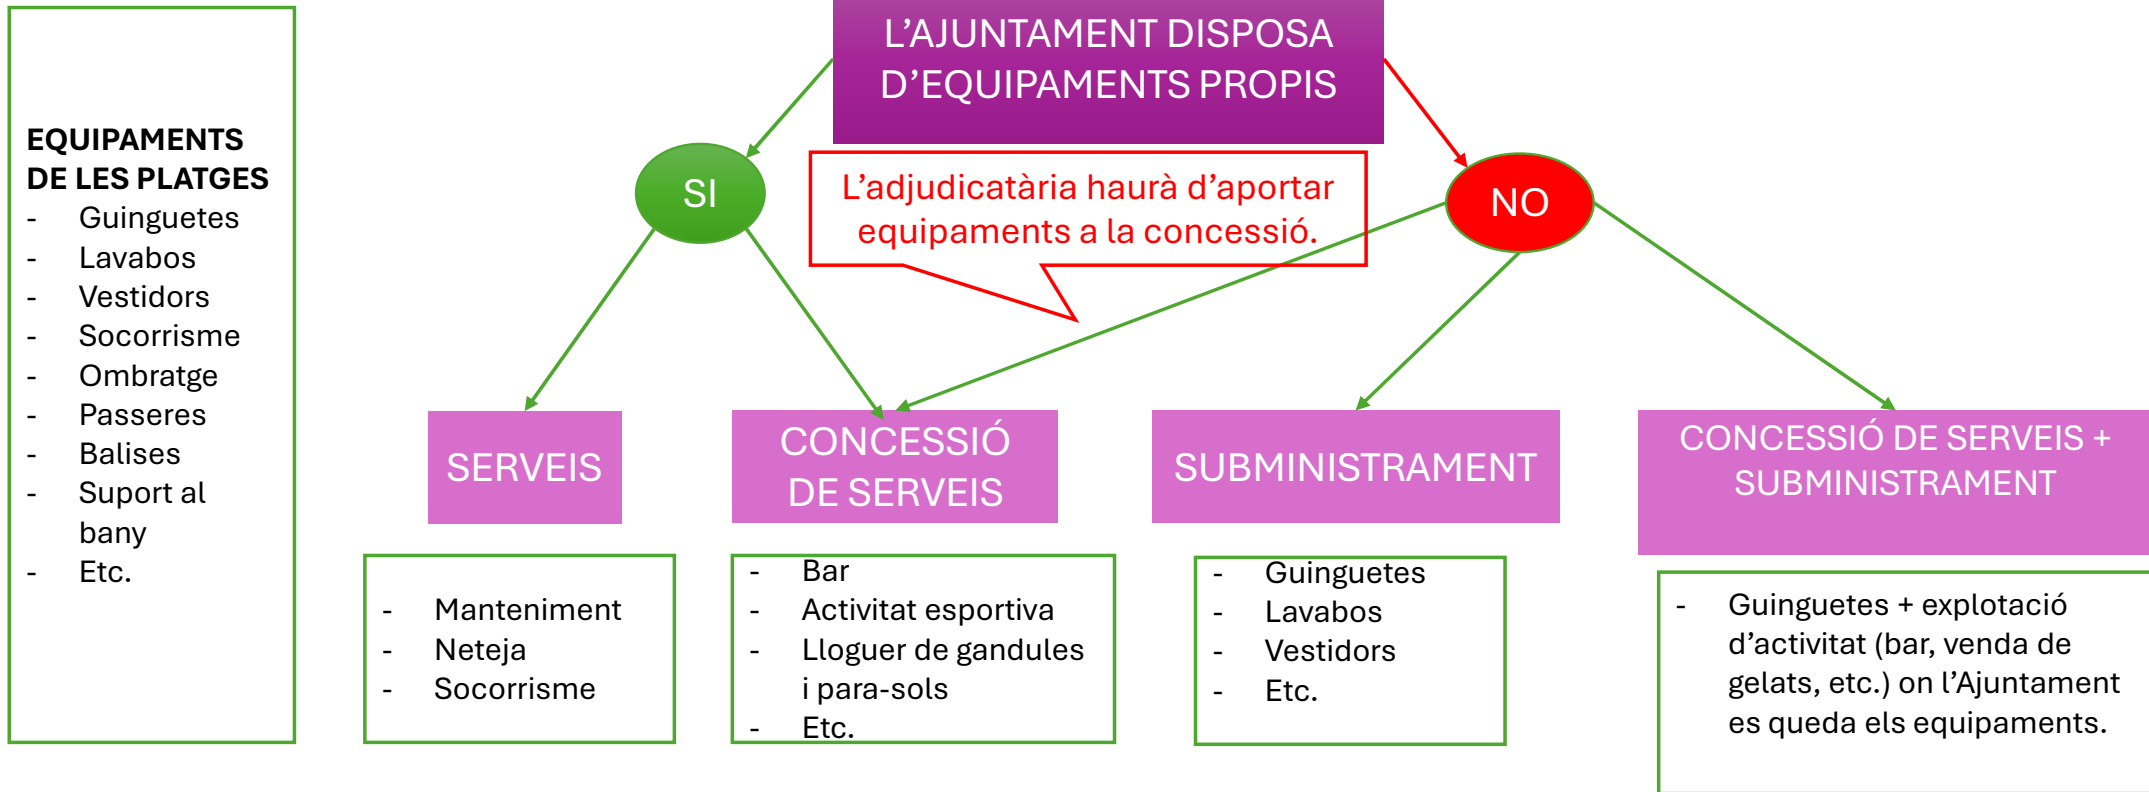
EQUIPAMENTS DE LES PLATGES
- Guinguetes
- Lavabos
- Vestidors
- Socorrisme
- Ombratge
- Passeres
- Balises
- Suport al bany
- Etc.

L'AJUNTAMENT DISPOSA D'EQUIPAMENTS PROPIS

SI

NO

L'adjudicatària haurà d'aportar equipaments a la concessió.

SERVEIS

- Manteniment
- Neteja
- Socorrisme

CONCESSIÓ DE SERVEIS

- Bar
- Activitat esportiva
- Lloguer de gandules i para-sols
- Etc.

SUBMINISTRAMENT

- Guinguetes
- Lavabos
- Vestidors
- Etc.

CONCESSIÓ DE SERVEIS + SUBMINISTRAMENT

- Guinguetes + explotació d'activitat (bar, venda de gelats, etc.) on l'Ajuntament es queda els equipaments.